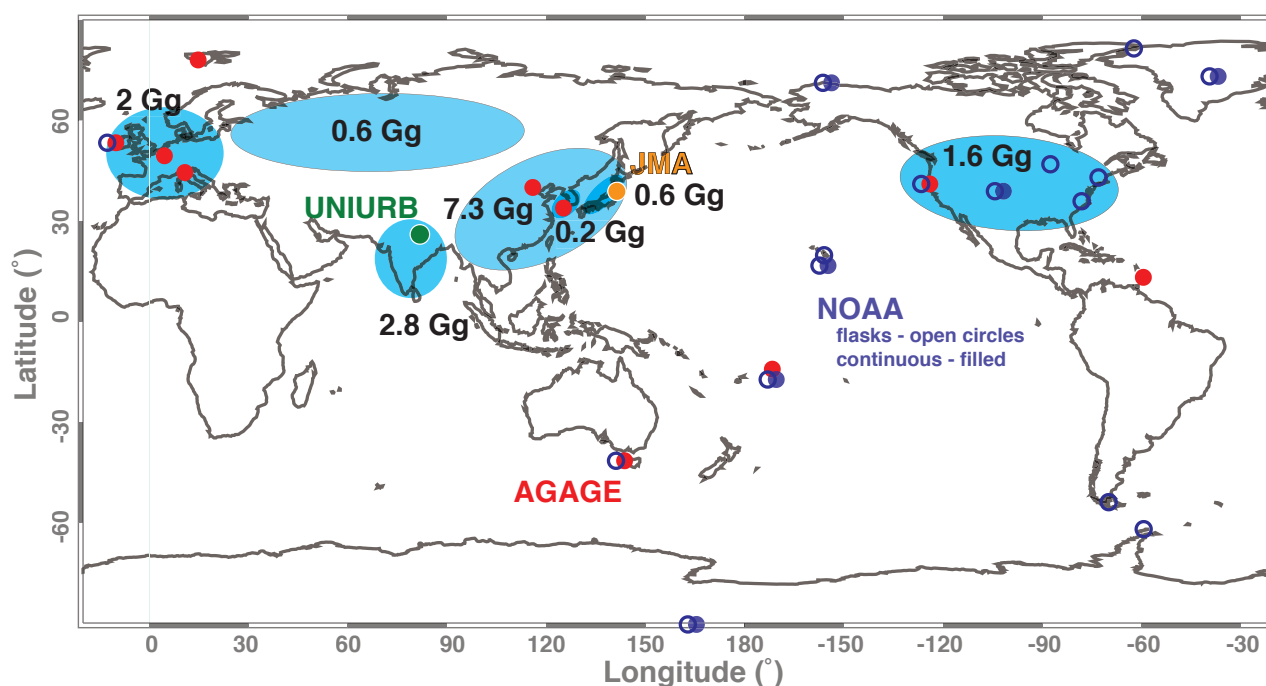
2 Gg
0.6 Gg
1.6 Gg
JMA
0.6 Gg
UNIURB
7.3 Gg
0.2 Gg
2.8 Gg
NOAA
flasks - open circles
continuous - filled
AGAGE

Latitude (°)
60
30
0
-30
-60

0 30 60 90 120 150 180 -150 -120 -90 -60 -30
Longitude (°)